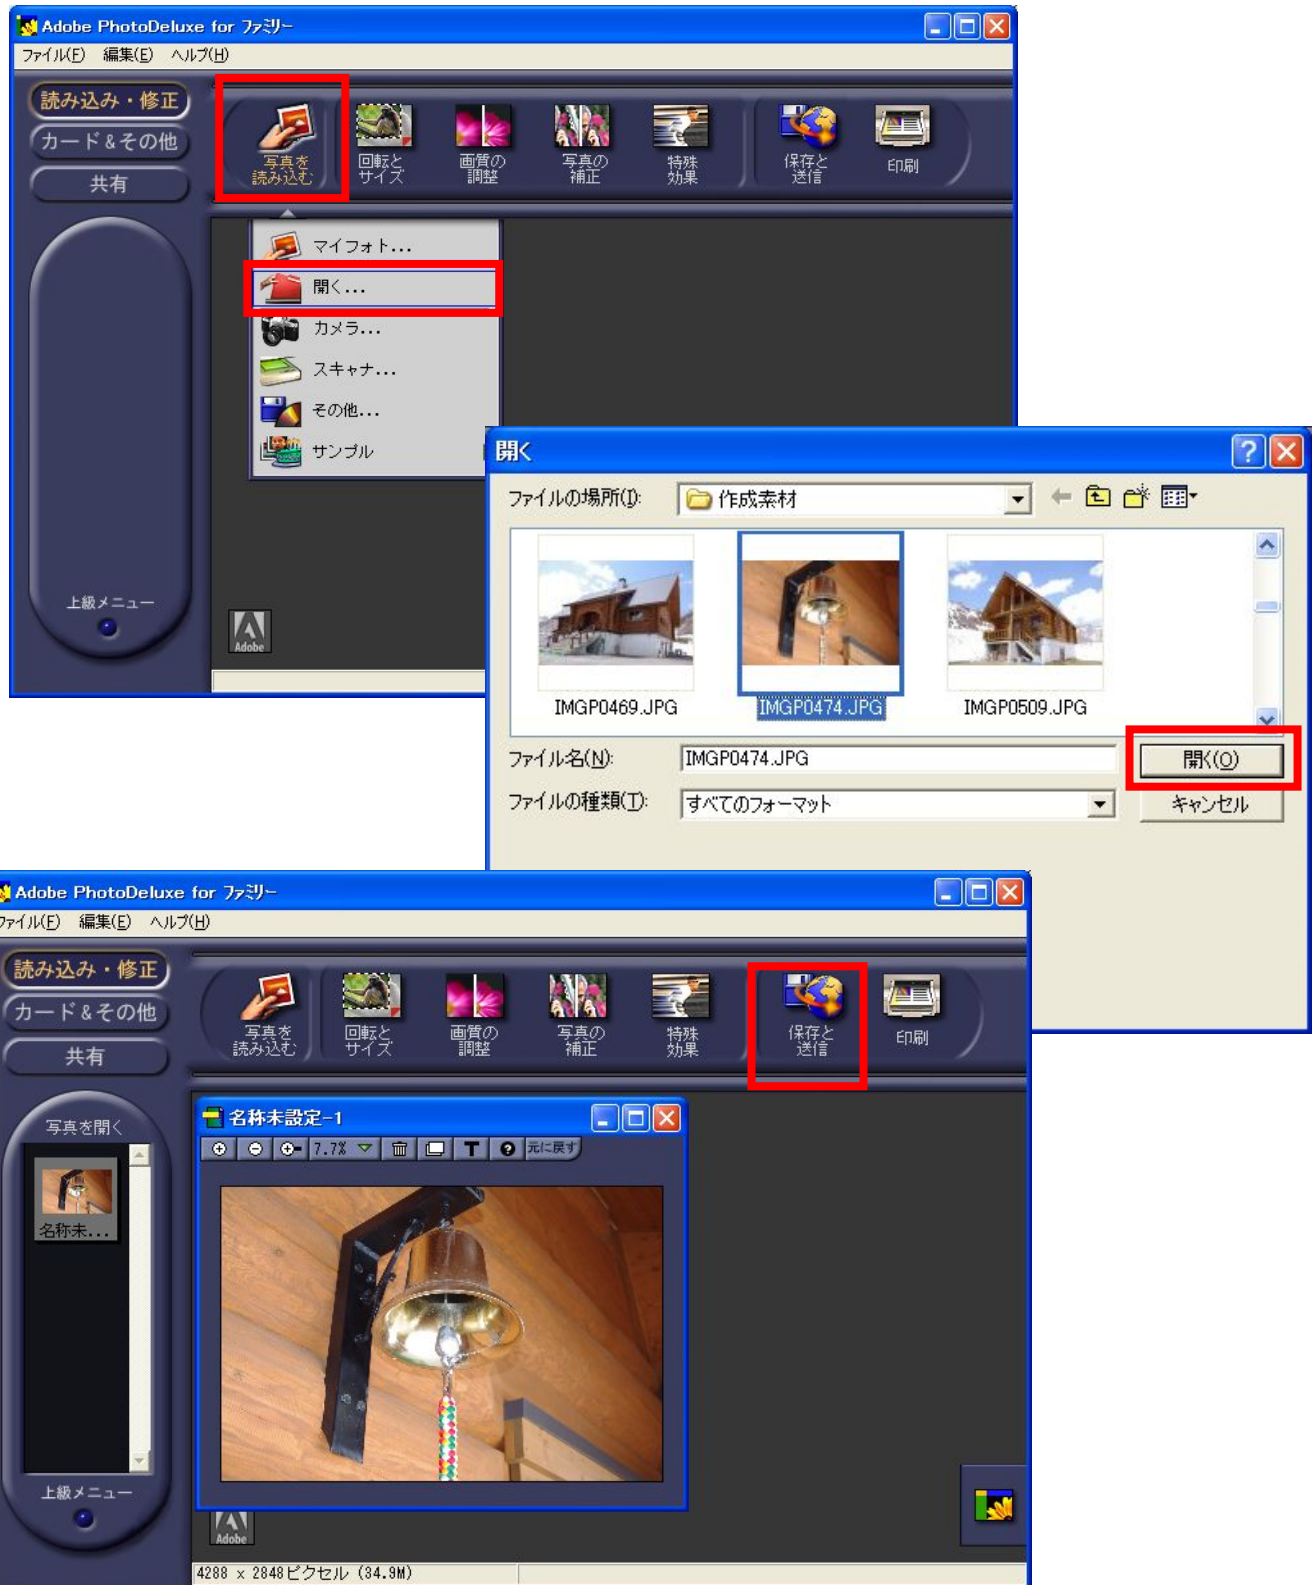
Adobe PhotoDeluxe for ファミリー
ファイル(F) 編集(E) ヘルプ(H)

読み込み・修正
カード＆その他
共有

写真を読み込む
回転とサイズ
画質の調整
写真の補正
特殊効果
保存と送信
印刷

マイフォト...
開く...
カメラ...
スキャナ...
その他...
サンプル

上級メニュー

Adobe

開く
ファイルの場所(I): 作成素材
IMGP0469.JPG
IMGP0474.JPG
IMGP0509.JPG
ファイル名(N): IMGP0474.JPG
開く(O)
ファイルの種類(T): すべてのフォーマット
キャンセル

Adobe PhotoDeluxe for ファミリー
ファイル(F) 編集(E) ヘルプ(H)

読み込み・修正
カード＆その他
共有

写真を読み込む
回転とサイズ
画質の調整
写真の補正
特殊効果
保存と送信
印刷

写真を開く
名称未...
上級メニュー

名称未設定-1
7.7%
元に戻す

Adobe

4288 x 2848ピクセル (34.9M)